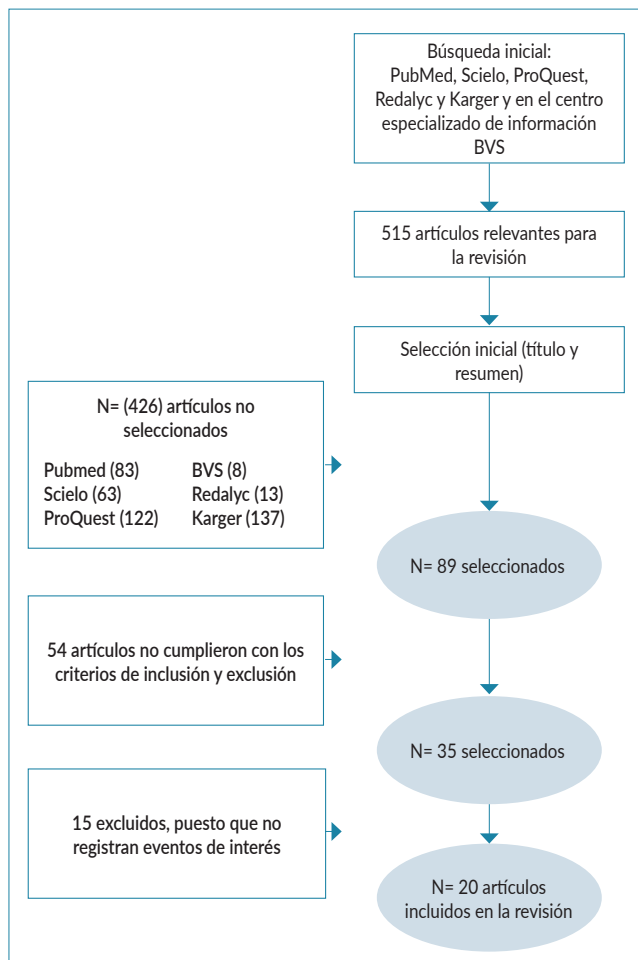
Búsqueda inicial: PubMed, Scielo, ProQuest, Redalyc y Karger y en el centro especializado de información BVS

515 artículos relevantes para la revisión

Selección inicial (título y resumen)

N= (426) artículos no seleccionados

Pubmed (83)
Scielo (63)
ProQuest (122)
BVS (8)
Redalyc (13)
Karger (137)

N= 89 seleccionados

54 artículos no cumplieron con los criterios de inclusión y exclusión

N= 35 seleccionados

15 excluidos, puesto que no registran eventos de interés

N= 20 artículos incluidos en la revisión